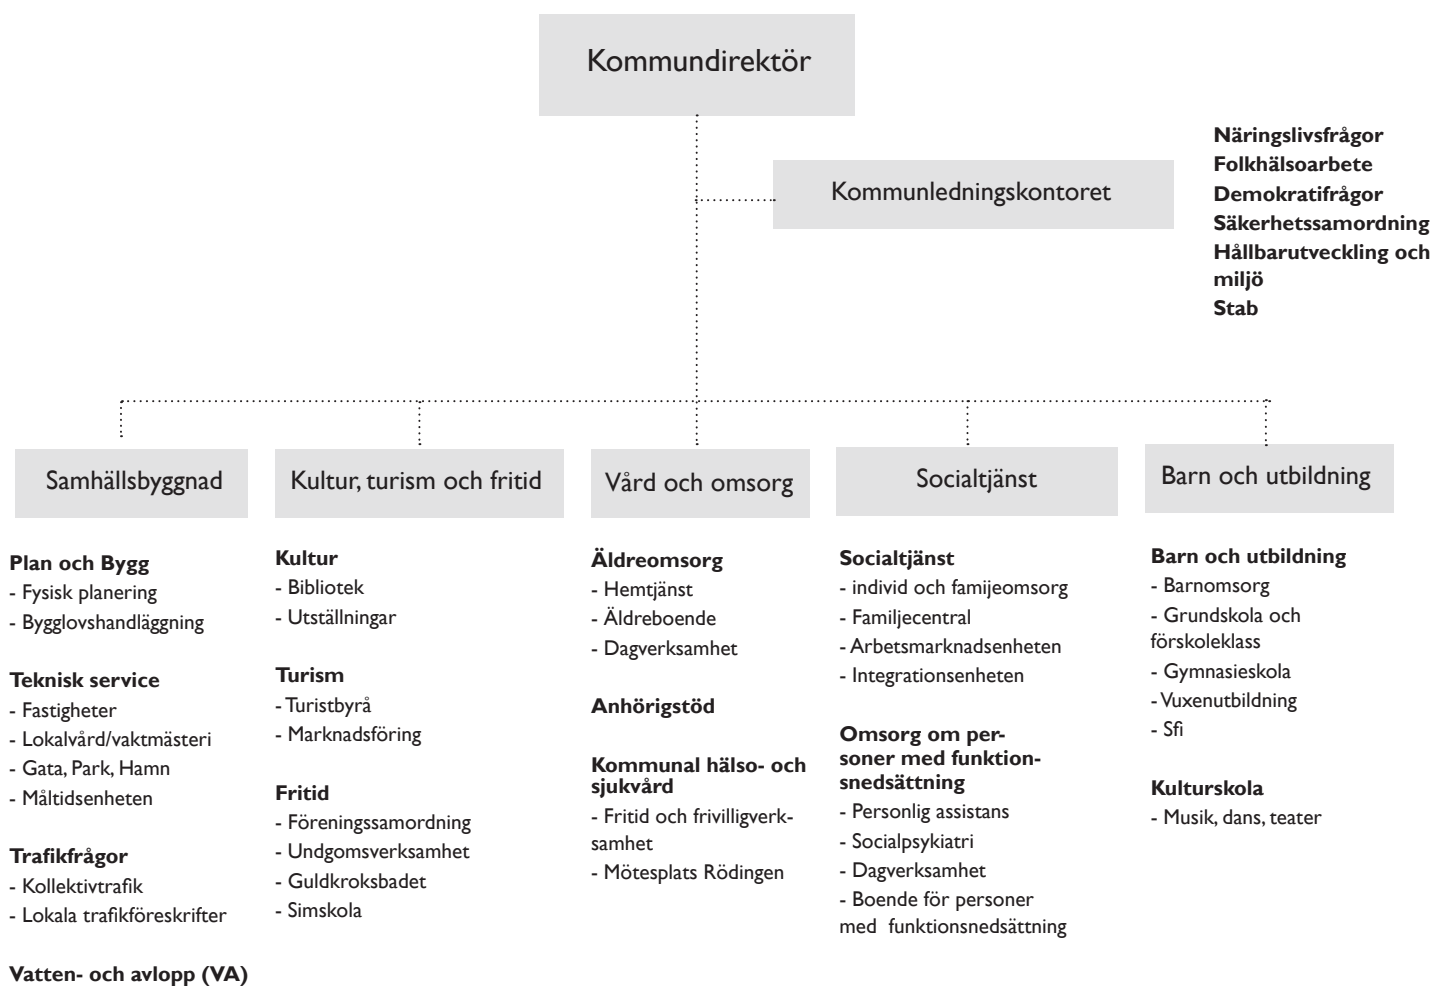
Kommundirektör

Kommunledningskontoret

Näringslivsfrågor
Folkhälsoarbete
Demokratifrågor
Säkerhetssamordning
Hållbarutveckling och miljö
Stab

Samhällsbyggnad

Plan och Bygg
- Fysisk planering
- Bygglovshandläggning

Teknisk service
- Fastigheter
- Lokalvård/vaktmästeri
- Gata, Park, Hamn
- Måltidsenheten

Trafikfrågor
- Kollektivtrafik
- Lokala trafikföreskrifter

Vatten- och avlopp (VA)

Kultur, turism och fritid

Kultur
- Bibliotek
- Utställningar

Turism
- Turistbyrå
- Marknadsföring

Fritid
- Föreningssamordning
- Undgomsverksamhet
- Guldkroksbadet
- Simskola

Vård och omsorg

Äldreomsorg
- Hemtjänst
- Äldreboende
- Dagverksamhet

Anhörigstöd

Kommunal hälso- och sjukvård
- Fritid och frivilligverksamhet
- Mötesplats Rödingen

Socialtjänst

Socialtjänst
- individ och famijeomsorg
- Familjecentral
- Arbetsmarknadsenheten
- Integrationsenheten

Omsorg om personer med funktionsnedsättning
- Personlig assistans
- Socialpsykiatri
- Dagverksamhet
- Boende för personer med funktionsnedsättning

Barn och utbildning

Barn och utbildning
- Barnomsorg
- Grundskola och förskoleklass
- Gymnasieskola
- Vuxenutbildning
- Sfi

Kulturskola
- Musik, dans, teater